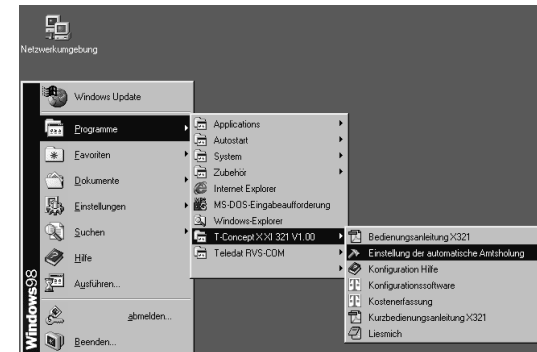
Netzwerkumgebung

Windows Update
Programme
Favoriten
Dokumente
Einstellungen
Suchen
Hilfe
Ausführen...
abmelden...
Beenden...

Windows98

Applications
Autostart
System
Zubehör
Internet Explorer
MS-DOS-Eingabeaufforderung
Windows-Explorer
T-Concept XXI 321 V1.00
Teledat RVS-COM

Bedienungsanleitung X321
Einstellung der automatische Amtsholung
Konfiguration Hilfe
Konfigurationssoftware
Kostenerfassung
Kurzbedienungsanleitung X321
Liesmich